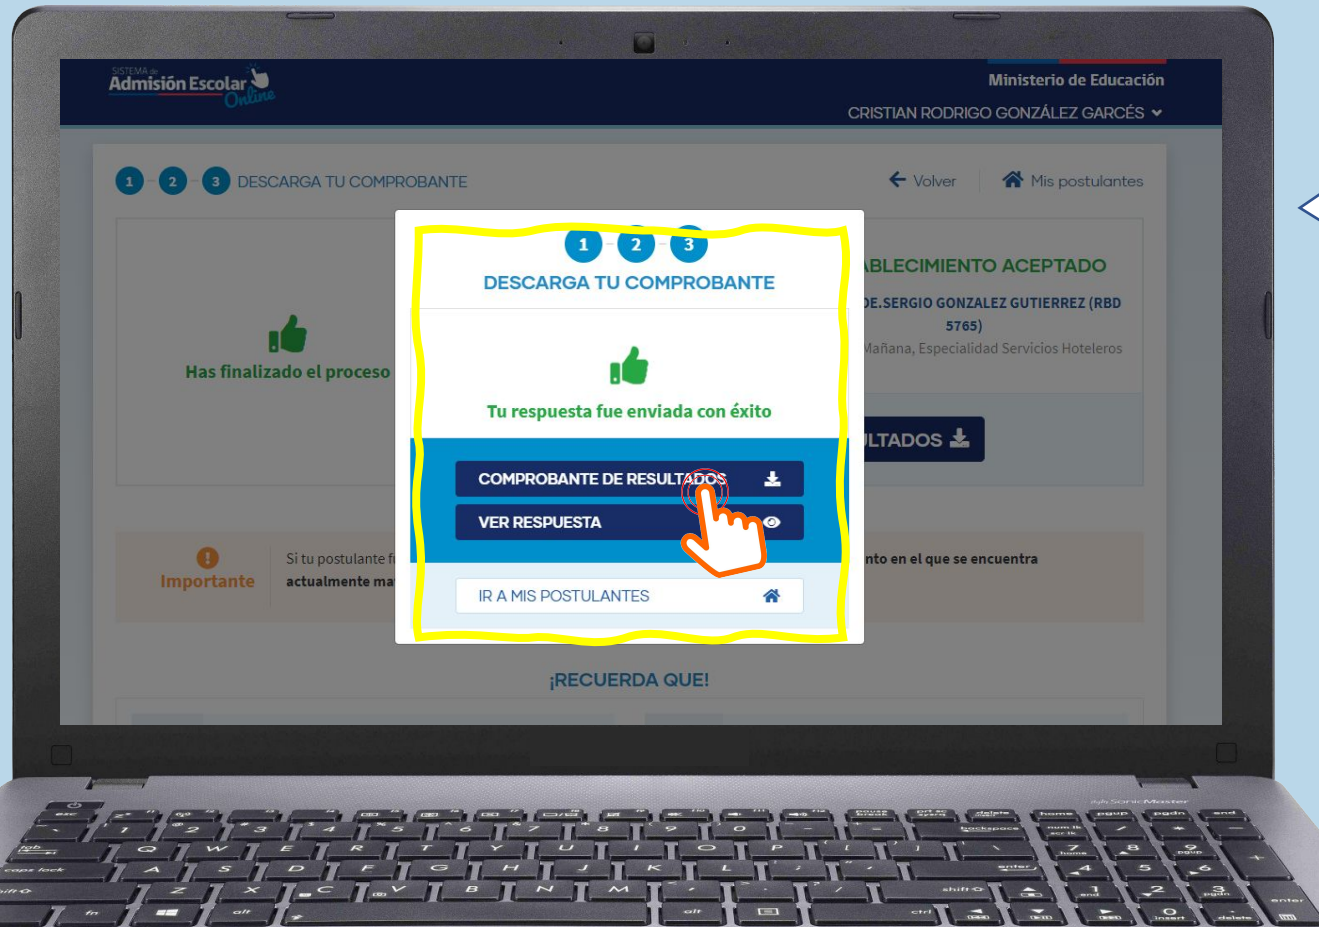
SISTEMA de Admisión Escolar Online

Ministerio de Educación

CRISTIAN RODRIGO GONZÁLEZ GARCÉS

1 2 3 DESCARGA TU COMPROBANTE

Volver

Mis postulantes

Has finalizado el proceso

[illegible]BLECIMIENTO ACEPTADO

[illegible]DE.SERGIO GONZALEZ GUTIERREZ (RBD 5765)

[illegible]Mañana, Especialidad Servicios Hoteleros

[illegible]LTADOS

Importante

Si tu postulante f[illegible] actualmente ma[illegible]

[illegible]nto en el que se encuentra

¡RECUERDA QUE!

1 2 3

DESCARGA TU COMPROBANTE

Tu respuesta fue enviada con éxito

COMPROBANTE DE RESULTADOS

VER RESPUESTA

IR A MIS POSTULANTES